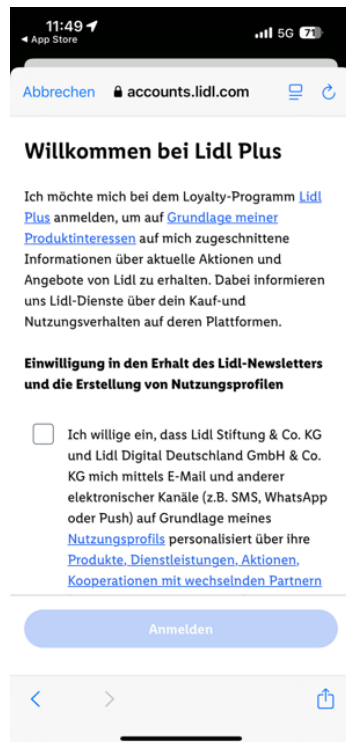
11:49
◂ App Store
5G 71

Abbrechen accounts.lidl.com

Willkommen bei Lidl Plus

Ich möchte mich bei dem Loyalty-Programm Lidl Plus anmelden, um auf Grundlage meiner Produktinteressen auf mich zugeschnittene Informationen über aktuelle Aktionen und Angebote von Lidl zu erhalten. Dabei informieren uns Lidl-Dienste über dein Kauf-und Nutzungsverhalten auf deren Plattformen.

Einwilligung in den Erhalt des Lidl-Newsletters und die Erstellung von Nutzungsprofilen

Ich willige ein, dass Lidl Stiftung & Co. KG und Lidl Digital Deutschland GmbH & Co. KG mich mittels E-Mail und anderer elektronischer Kanäle (z.B. SMS, WhatsApp oder Push) auf Grundlage meines Nutzungsprofils personalisiert über ihre Produkte, Dienstleistungen, Aktionen, Kooperationen mit wechselnden Partnern

Anmelden